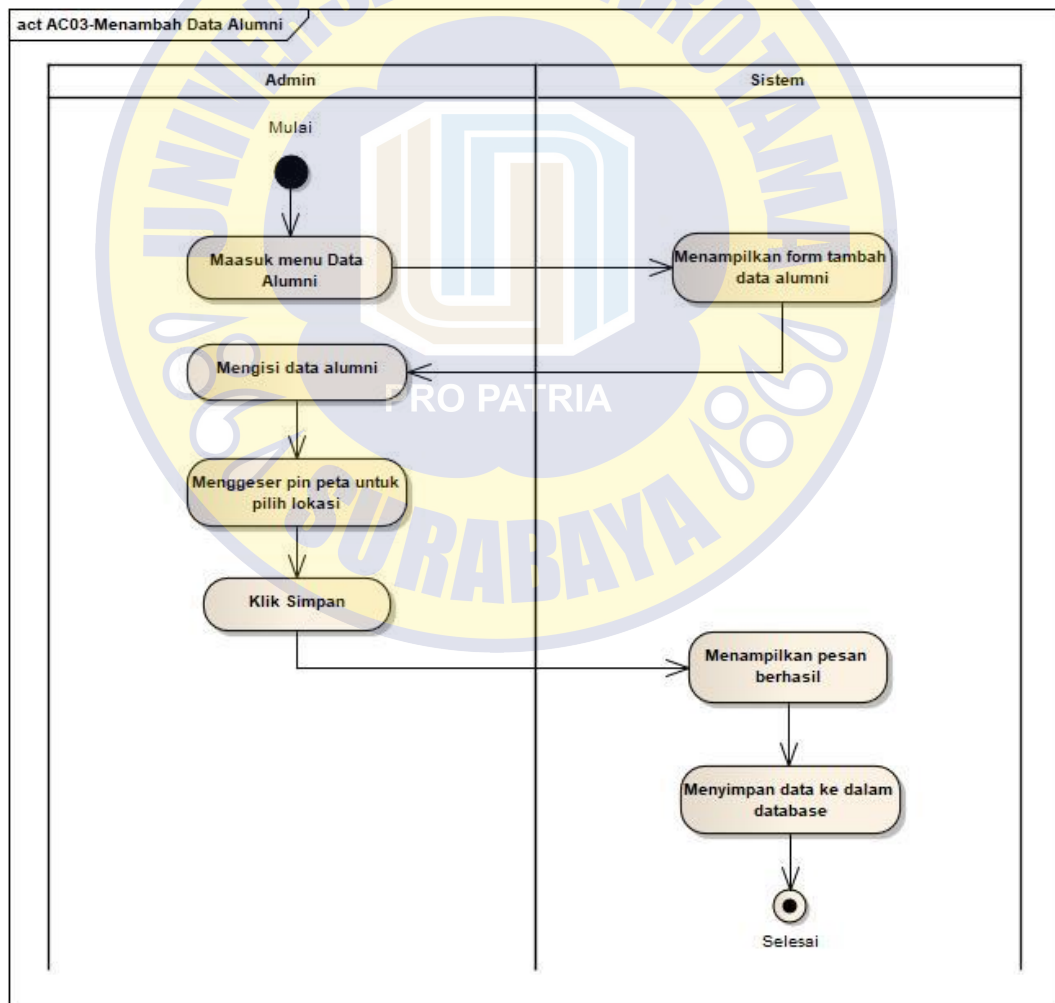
act AC03-Menambah Data Alumni

Admin

Sistem

Mulai

Maasuk menu Data Alumni

Menampilkan form tambah data alumni

Mengisi data alumni

Menggeser pin peta untuk pilih lokasi

Klik Simpan

Menampilkan pesan berhasil

Menyimpan data ke dalam database

Selesai

UNIVERSITAS NAROTAMA
PRO PATRIA
SURABAYA